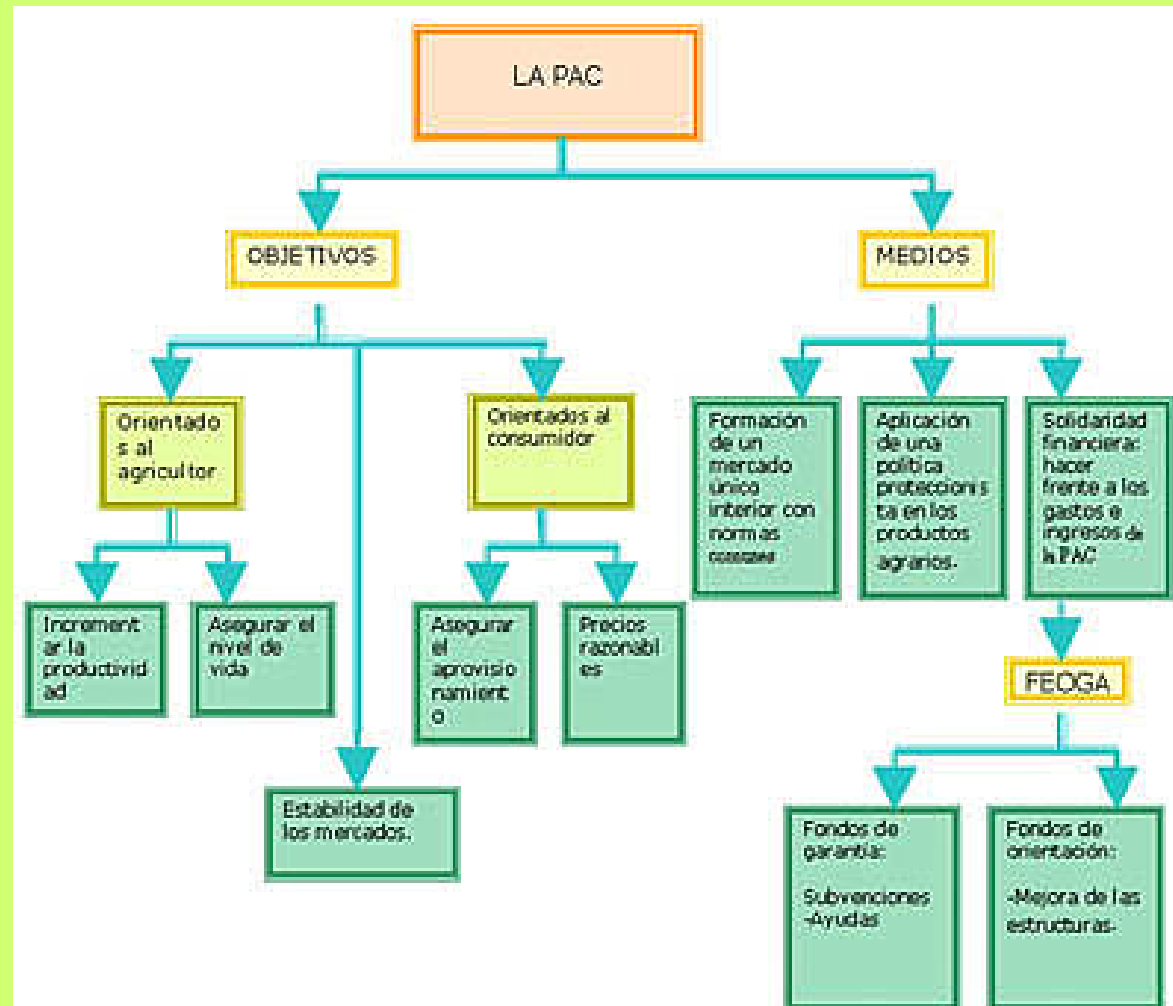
LA PAC

OBJETIVOS

MEDIOS

Orientados al agricultor

Orientados al consumidor

Incrementar la productividad

Asegurar el nivel de vida

Asegurar el aprovisionamiento

Precios razonables

Estabilidad de los mercados.

Formación de un mercado único interior con normas comunes

Aplicación de una política proteccionista en los productos agrarios.

Solidaridad financiera: hacer frente a los gastos e ingresos de la PAC

FEOGA

Fondos de garantía:

Subvenciones -Ayudas

Fondos de orientación:

-Mejora de las estructuras-